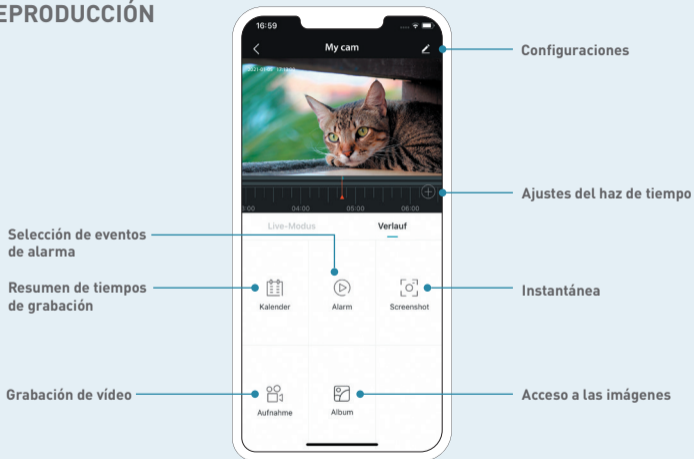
EPRODUCCIÓN

16:59

My cam

2021-03-... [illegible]

3:00 04:00 05:00 06:00

Live-Modus

Verlauf

Kalender

Alarm

Screenshot

Aufnahme

Album

Configuraciones

Ajustes del haz de tiempo

Selección de eventos de alarma

Resumen de tiempos de grabación

Instantánea

Grabación de vídeo

Acceso a las imágenes